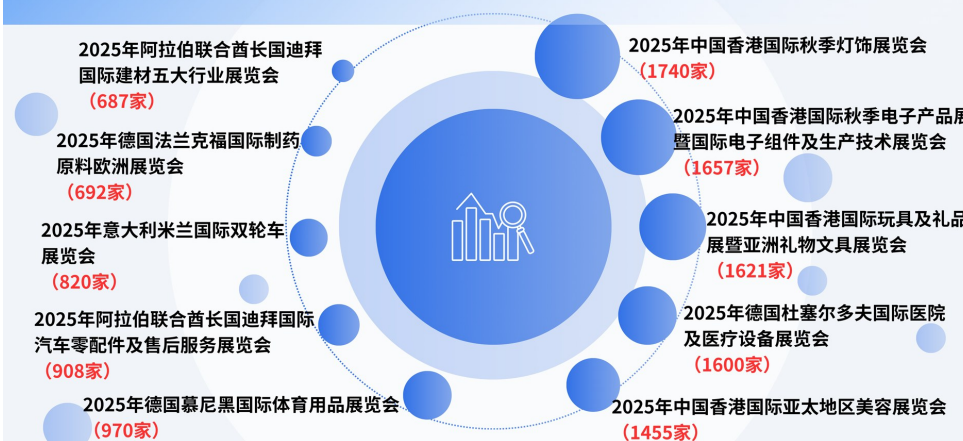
2025年阿拉伯联合酋长国迪拜国际建材五大行业展览会
（687家）

2025年德国法兰克福国际制药原料欧洲展览会
（692家）

2025年意大利米兰国际双轮车展览会
（820家）

2025年阿拉伯联合酋长国迪拜国际汽车零配件及售后服务展览会
（908家）

2025年德国慕尼黑国际体育用品展览会
（970家）

2025年中国香港国际秋季灯饰展览会
（1740家）

2025年中国香港国际秋季电子产品展暨国际电子组件及生产技术展览会
（1657家）

2025年中国香港国际玩具及礼品展暨亚洲礼物文具展览会
（1621家）

2025年德国杜塞尔多夫国际医院及医疗设备展览会
（1600家）

2025年中国香港国际亚太地区美容展览会
（1455家）